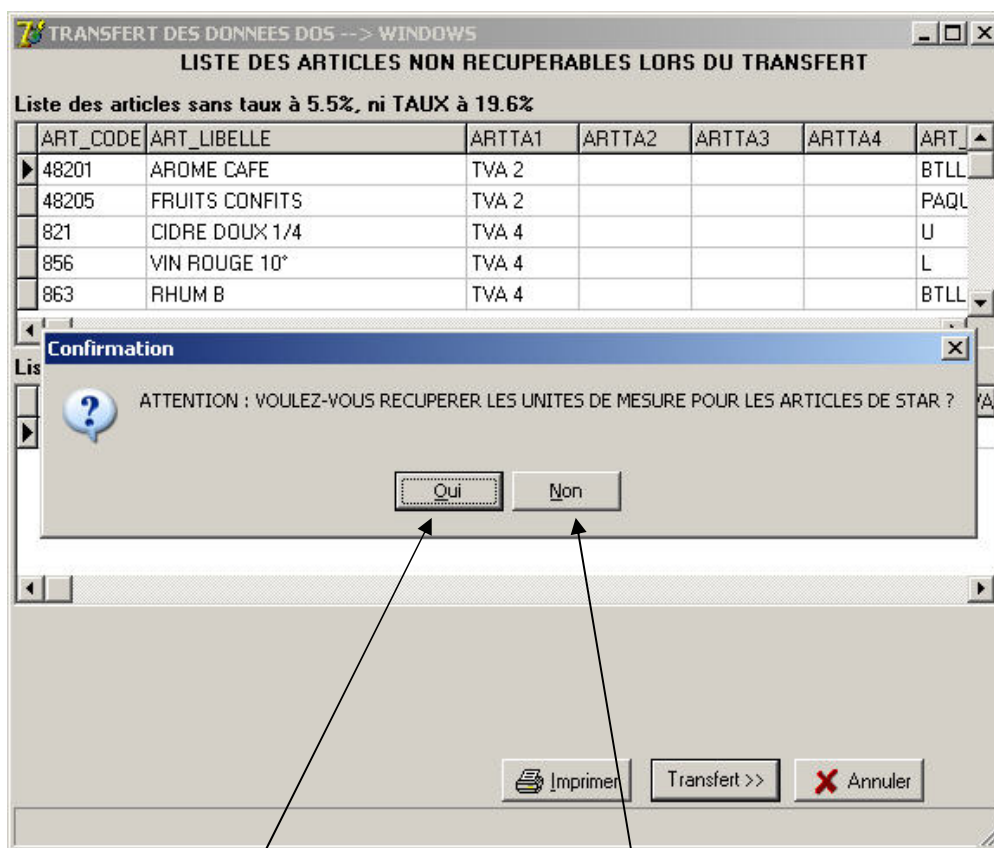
TRANSFERT DES DONNEES DOS --> WINDOWS

LISTE DES ARTICLES NON RECUPERABLES LORS DU TRANSFERT

Liste des articles sans taux à 5.5%, ni TAUX à 19.6%

| ART_CODE | ART_LIBELLE | ARTTA1 | ARTTA2 | ARTTA3 | ARTTA4 | ART_ |
|---|---|---|---|---|---|---|
| 48201 | AROME CAFE | TVA 2 | | | | BTLL |
| 48205 | FRUITS CONFITS | TVA 2 | | | | PAQL |
| 821 | CIDRE DOUX 1/4 | TVA 4 | | | | U |
| 856 | VIN ROUGE 10° | TVA 4 | | | | L |
| 863 | RHUM B | TVA 4 | | | | BTLL |

Lis

Confirmation

ATTENTION : VOULEZ-VOUS RECUPERER LES UNITES DE MESURE POUR LES ARTICLES DE STAR ?

Oui Non

Imprimer Transfert >> Annuler